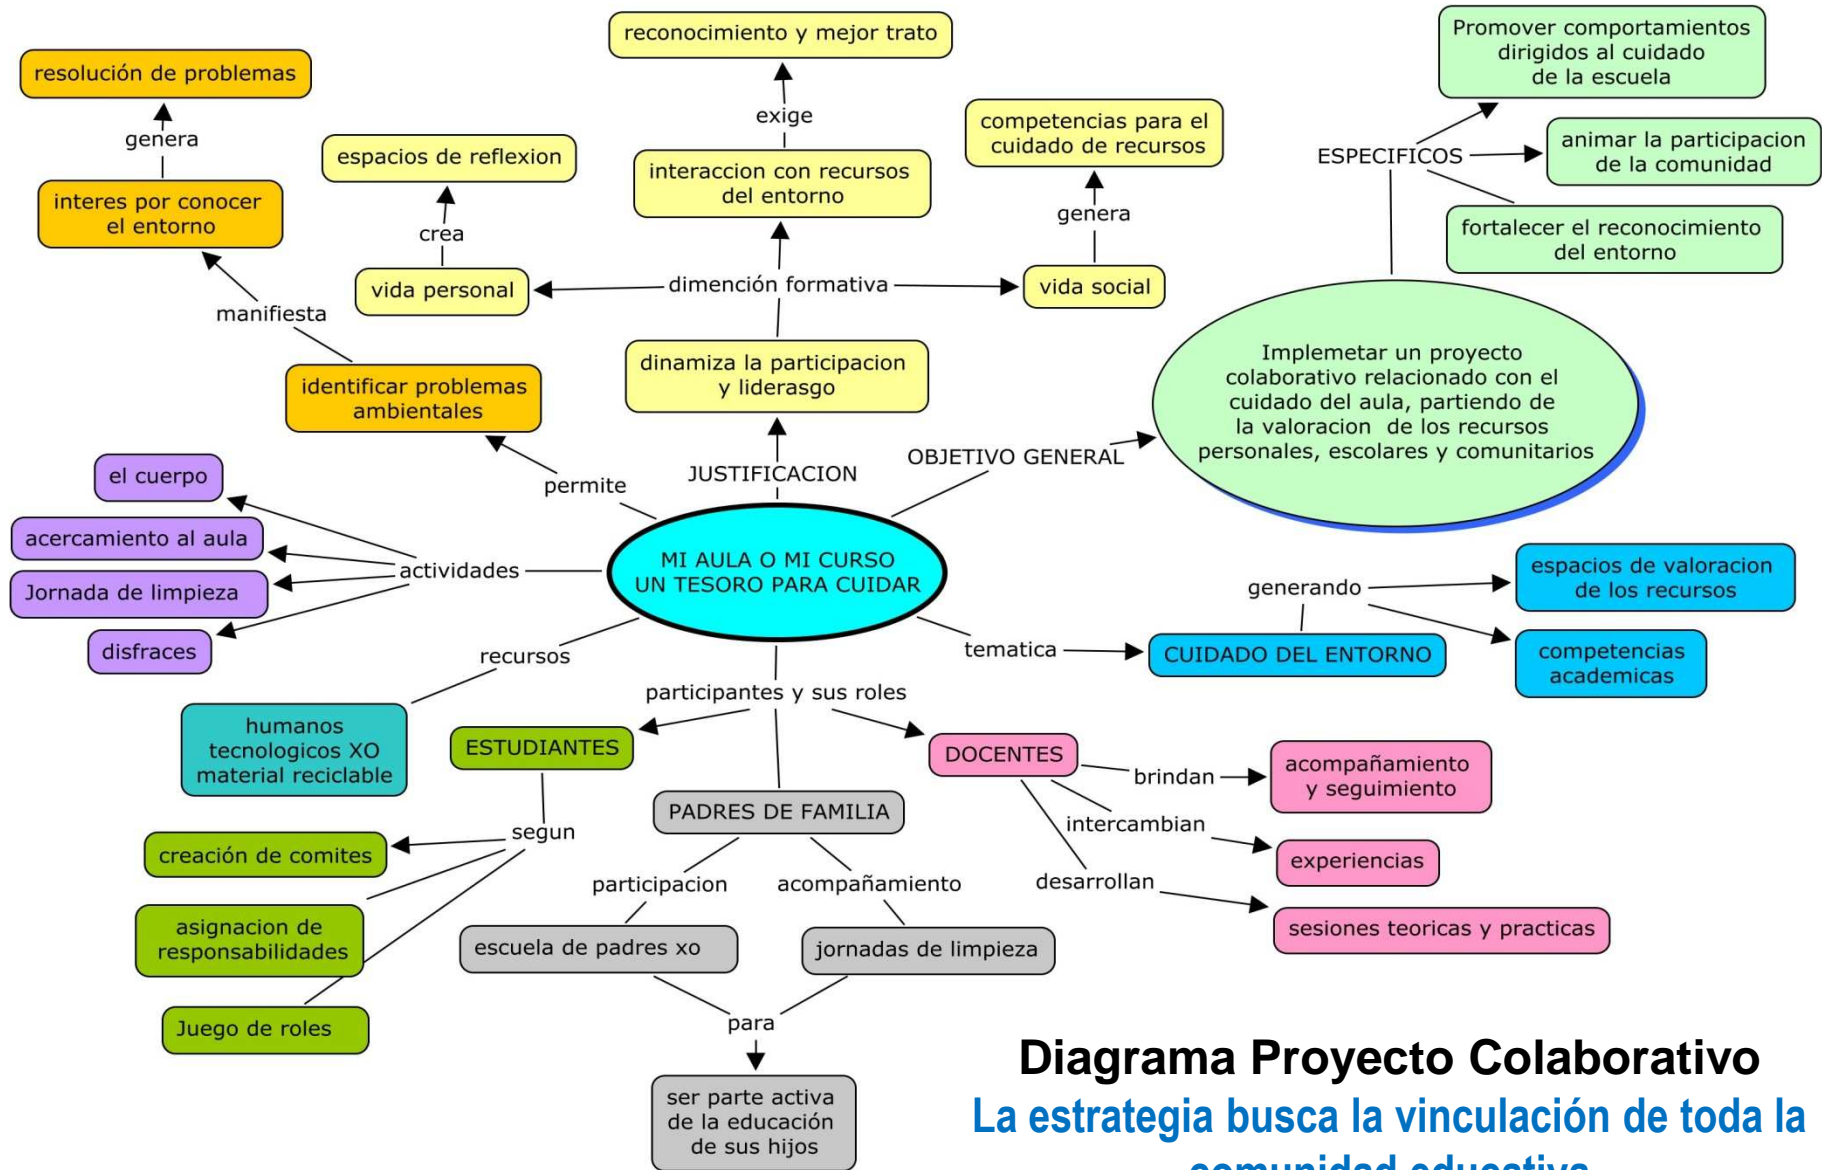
reconocimiento y mejor trato

exige

interaccion con recursos del entorno

resolución de problemas

genera

interes por conocer el entorno

espacios de reflexion

crea

vida personal

dimención formativa

vida social

competencias para el cuidado de recursos

genera

Promover comportamientos dirigidos al cuidado de la escuela

ESPECIFICOS

animar la participacion de la comunidad

fortalecer el reconocimiento del entorno

manifiesta

identificar problemas ambientales

dinamiza la participacion y liderasgo

Implemetar un proyecto colaborativo relacionado con el cuidado del aula, partiendo de la valoracion de los recursos personales, escolares y comunitarios

permite

JUSTIFICACION

OBJETIVO GENERAL

el cuerpo

acercamiento al aula

Jornada de limpieza

disfraces

actividades

MI AULA O MI CURSO UN TESORO PARA CUIDAR

generando

espacios de valoracion de los recursos

competencias academicas

tematica

CUIDADO DEL ENTORNO

recursos

humanos tecnologicos XO material reciclable

participantes y sus roles

ESTUDIANTES

DOCENTES

brindan

acompañamiento y seguimiento

intercambian

experiencias

desarrollan

sesiones teoricas y practicas

segun

creación de comites

asignacion de responsabilidades

Juego de roles

PADRES DE FAMILIA

participacion

acompañamiento

escuela de padres xo

jornadas de limpieza

para

ser parte activa de la educación de sus hijos

Diagrama Proyecto Colaborativo

La estrategia busca la vinculación de toda la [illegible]